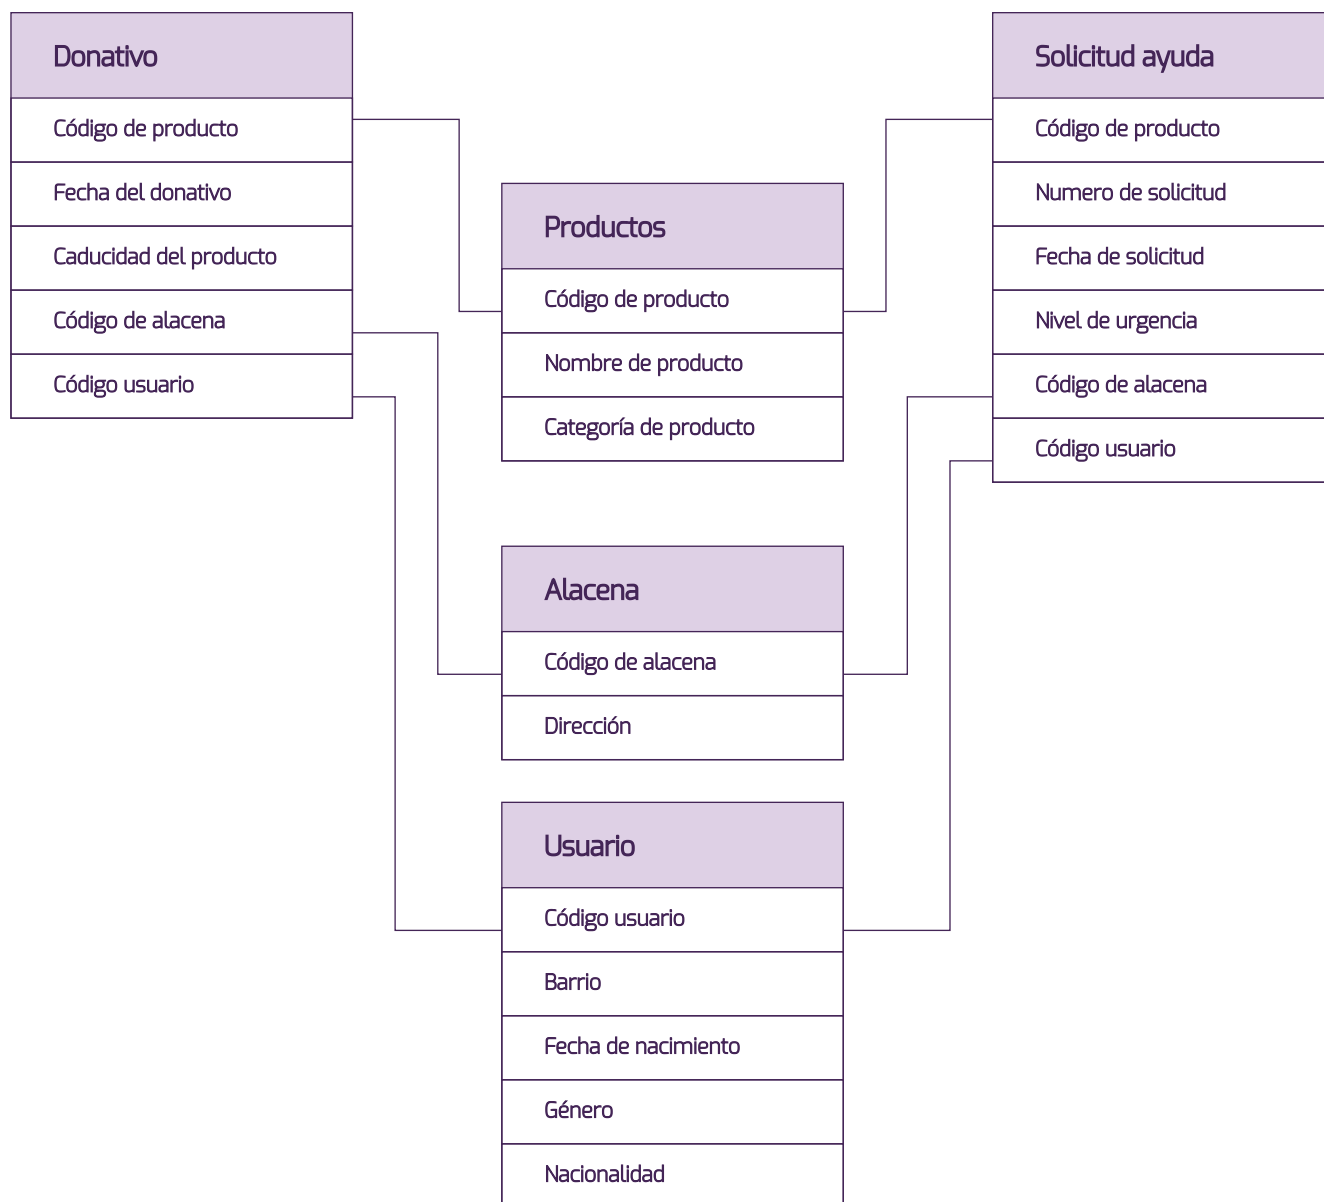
Donativo

Código de producto

Fecha del donativo

Caducidad del producto

Código de alacena

Código usuario

Solicitud ayuda

Código de producto

Numero de solicitud

Fecha de solicitud

Nivel de urgencia

Código de alacena

Código usuario

Productos

Código de producto

Nombre de producto

Categoría de producto

Alacena

Código de alacena

Dirección

Usuario

Código usuario

Barrio

Fecha de nacimiento

Género

Nacionalidad